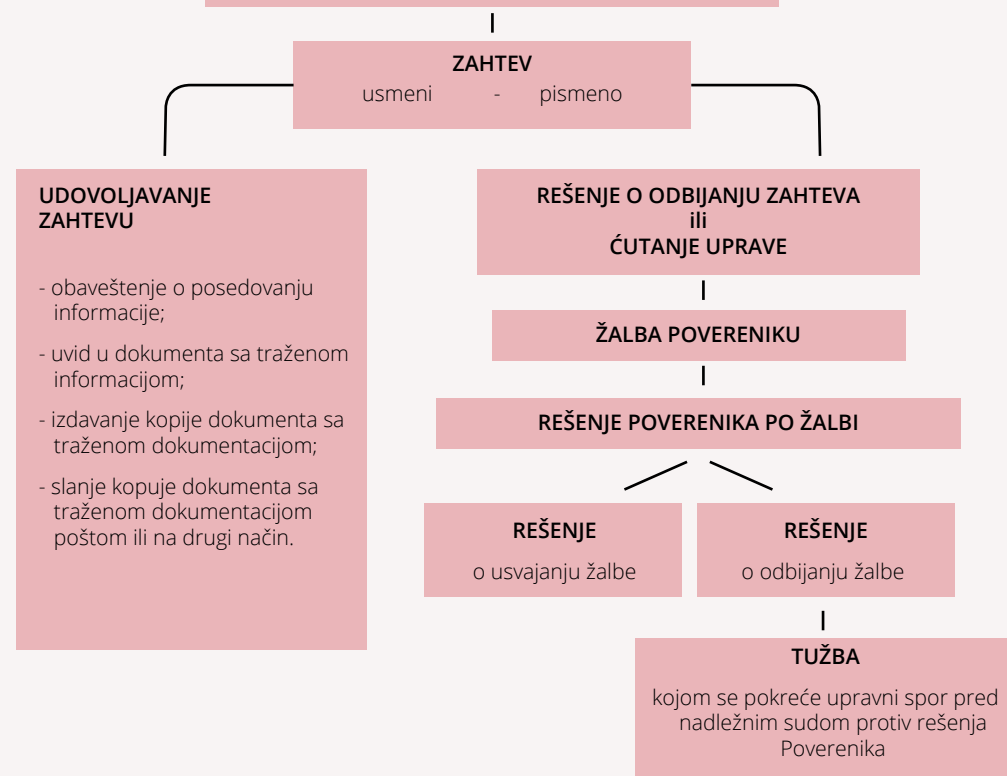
ZAHTEV
usmeni - pismeno

UDOVOLJAVANJE ZAHTEVU

- obaveštenje o posedovanju informacije;

- uvid u dokumenta sa traženom informacijom;

- izdavanje kopije dokumenta sa traženom dokumentacijom;

- slanje kopuje dokumenta sa traženom dokumentacijom poštom ili na drugi način.

REŠENJE O ODBIJANJU ZAHTEVA
ili
ĆUTANJE UPRAVE

ŽALBA POVERENIKU

REŠENJE POVERENIKA PO ŽALBI

REŠENJE
o usvajanju žalbe

REŠENJE
o odbijanju žalbe

TUŽBA
kojom se pokreće upravni spor pred nadležnim sudom protiv rešenja Poverenika